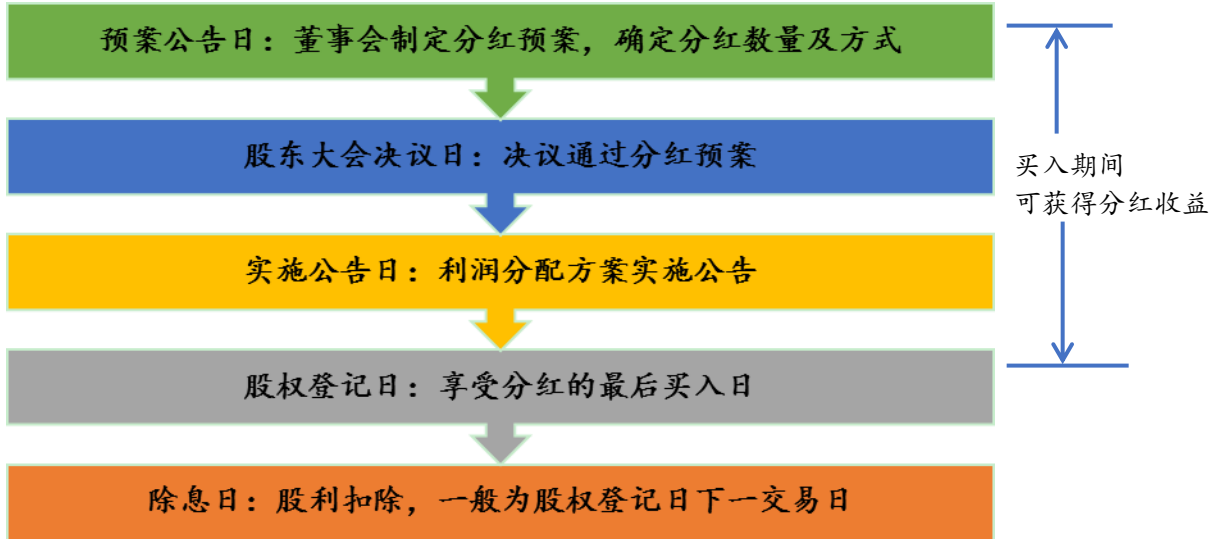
预案公告日：董事会制定分红预案，确定分红数量及方式

股东大会决议日：决议通过分红预案

实施公告日：利润分配方案实施公告

股权登记日：享受分红的最后买入日

除息日：股利扣除，一般为股权登记日下一交易日

买入期间
可获得分红收益